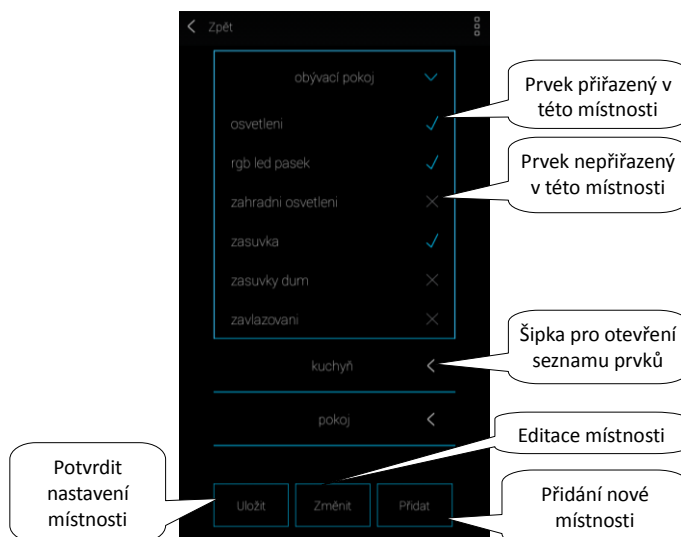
Zpět

obývací pokoj

osvetleni

rgb led pasek

zahradni osvetleni

zasuvka

zasuvky dum

zavlazovani

kuchyň

pokoj

Uložit

Změnit

Přidat

Prvek přiřazený v této místnosti

Prvek nepřiřazený v této místnosti

Šipka pro otevření seznamu prvků

Editace místnosti

Potvrdit nastavení místnosti

Přidání nové místnosti